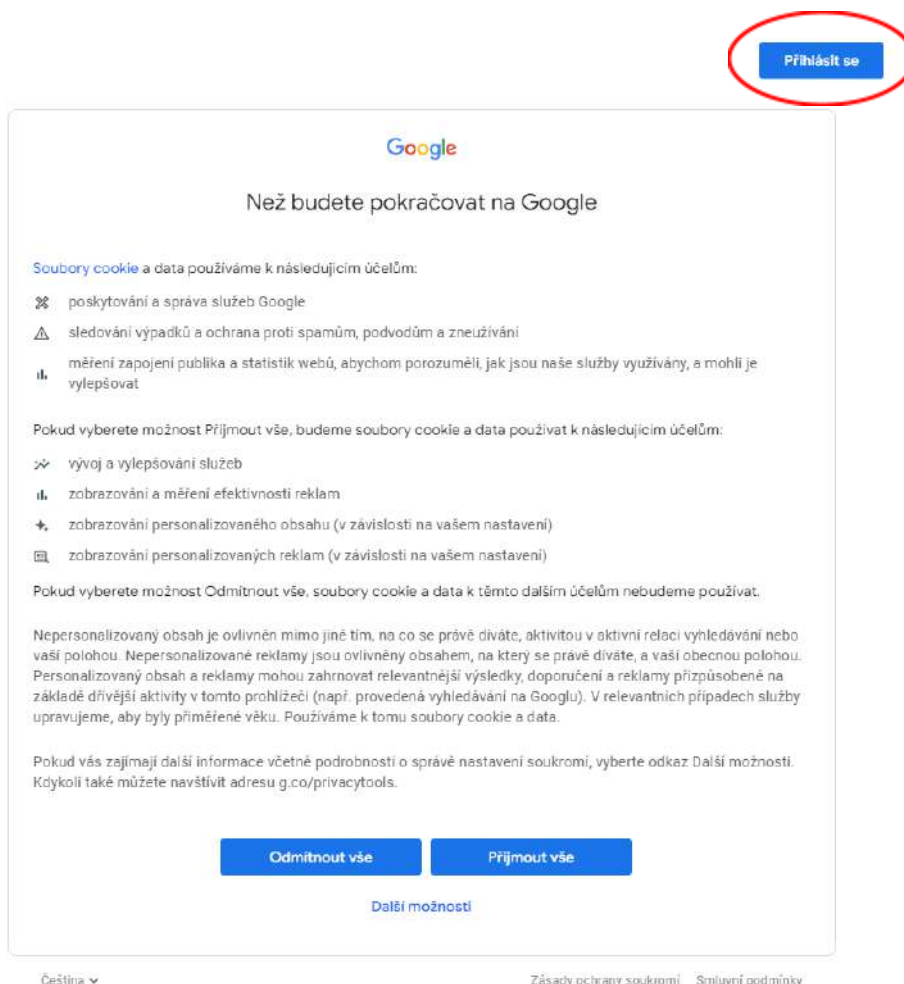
Přihlásit se

Google

Než budete pokračovat na Google

Soubory cookie a data používáme k následujícím účelům:

poskytování a správa služeb Google

sledování výpadků a ochrana proti spamům, podvodům a zneužívání

měření zapojení publika a statistik webů, abychom porozuměli, jak jsou naše služby využívány, a mohli je vylepšovat

Pokud vyberete možnost Přijmout vše, budeme soubory cookie a data používat k následujícím účelům:

vývoj a vylepšování služeb

zobrazování a měření efektivnosti reklam

zobrazování personalizovaného obsahu (v závislosti na vašem nastavení)

zobrazování personalizovaných reklam (v závislosti na vašem nastavení)

Pokud vyberete možnost Odmítnout vše, soubory cookie a data k těmto dalším účelům nebudeme používat.

Nepersonalizovaný obsah je ovlivněn mimo jiné tím, na co se právě díváte, aktivitou v aktivní relaci vyhledávání nebo vaší polohou. Nepersonalizované reklamy jsou ovlivněny obsahem, na který se právě díváte, a vaší obecnou polohou. Personalizovaný obsah a reklamy mohou zahrnovat relevantnější výsledky, doporučení a reklamy přizpůsobené na základě dřívější aktivity v tomto prohlížeči (např. provedená vyhledávání na Googlu). V relevantních případech služby upravujeme, aby byly přiměřené věku. Používáme k tomu soubory cookie a data.

Pokud vás zajímají další informace včetně podrobností o správě nastavení soukromí, vyberte odkaz Další možnosti. Kdykoli také můžete navštívit adresu g.co/privacytools.

Odmítnout vše

Přijmout vše

Další možnosti

Čeština

Zásady ochrany soukromí Smluvní podmínky